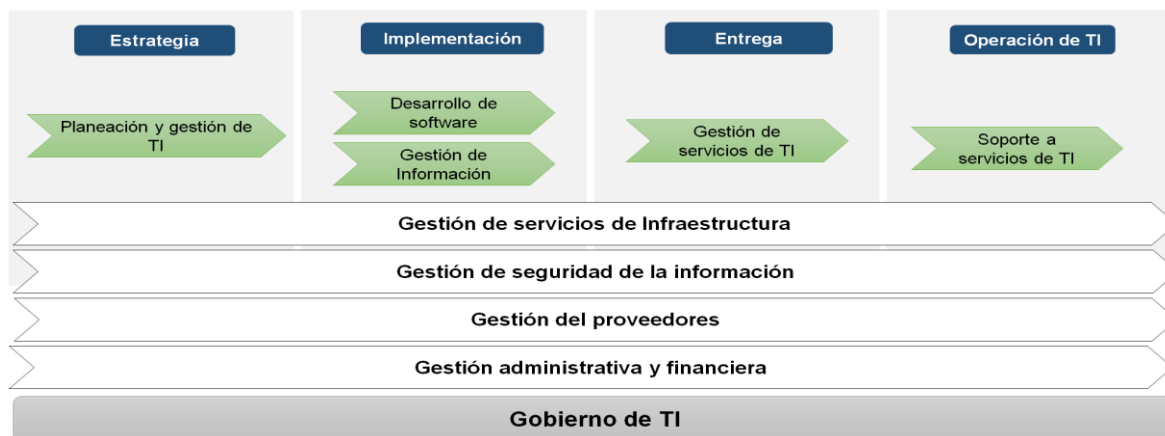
Estrategia

Planeación y gestión de TI

Implementación

Desarrollo de software

Gestión de Información

Entrega

Gestión de servicios de TI

Operación de TI

Soporte a servicios de TI

Gestión de servicios de Infraestructura

Gestión de seguridad de la información

Gestión del proveedores

Gestión administrativa y financiera

Gobierno de TI